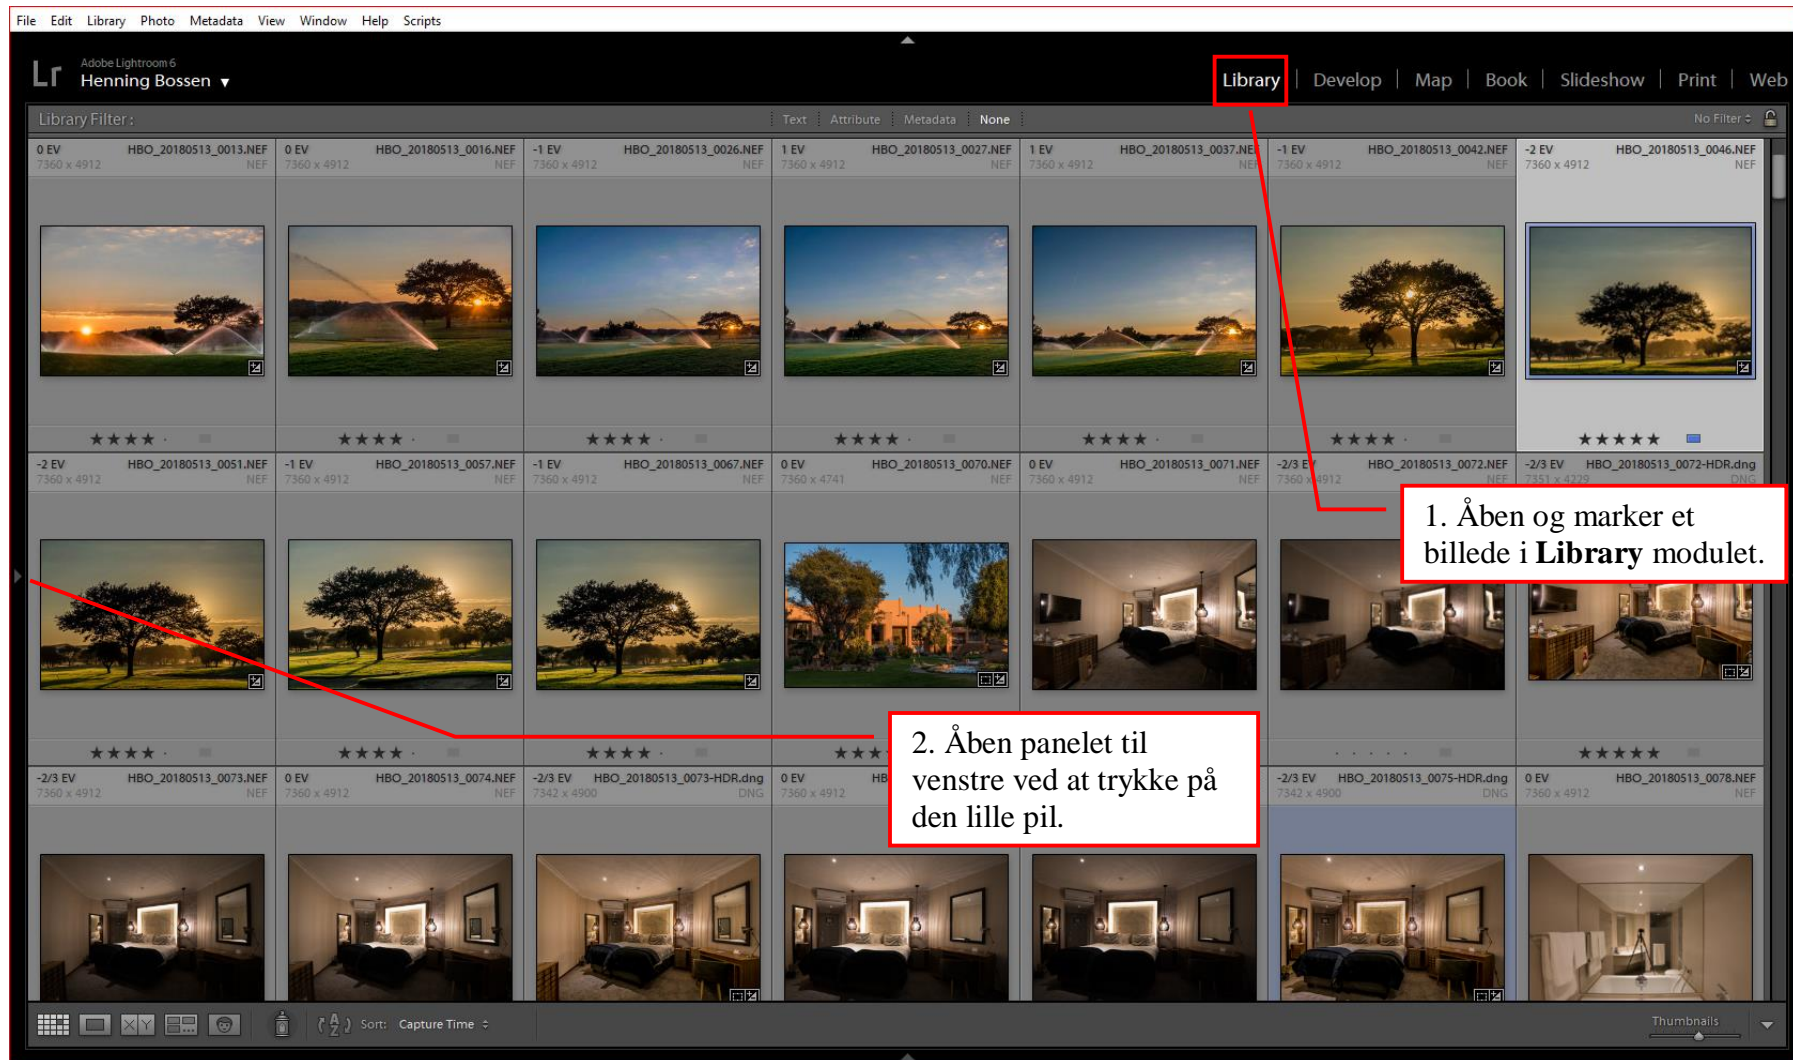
File Edit Library Photo Metadata View Window Help Scripts

Lr Adobe Lightroom 6
Henning Bossen ▾

Library | Develop | Map | Book | Slideshow | Print | Web

Library Filter : Text Attribute Metadata None No Filter

0 EV HBO_20180513_0013.NEF 7360 x 4912 NEF
0 EV HBO_20180513_0016.NEF 7360 x 4912 NEF
-1 EV HBO_20180513_0026.NEF 7360 x 4912 NEF
1 EV HBO_20180513_0027.NEF 7360 x 4912 NEF
1 EV HBO_20180513_0037.NEF 7360 x 4912 NEF
-1 EV HBO_20180513_0042.NEF 7360 x 4912 NEF
-2 EV HBO_20180513_0046.NEF 7360 x 4912 NEF

-2 EV HBO_20180513_0051.NEF 7360 x 4912 NEF
-1 EV HBO_20180513_0057.NEF 7360 x 4912 NEF
-1 EV HBO_20180513_0067.NEF 7360 x 4912 NEF
0 EV HBO_20180513_0070.NEF 7360 x 4741 NEF
0 EV HBO_20180513_0071.NEF 7360 x 4912 NEF
-2/3 EV HBO_20180513_0072.NEF 7360 x 4912 NEF
-2/3 EV HBO_20180513_0072-HDR.dng 7351 x 4229 DNG

1. Åben og marker et billede i **Library** modulet.

-2/3 EV HBO_20180513_0073.NEF 7360 x 4912 NEF
0 EV HBO_20180513_0074.NEF 7360 x 4912 NEF
-2/3 EV HBO_20180513_0073-HDR.dng 7342 x 4900 DNG
0 EV HB 7360 x 4912
-2/3 EV HBO_20180513_0075-HDR.dng 7342 x 4900 DNG
0 EV HBO_20180513_0078.NEF 7360 x 4912 NEF

2. Åben panelet til venstre ved at trykke på den lille pil.

Sort: Capture Time
Thumbnails